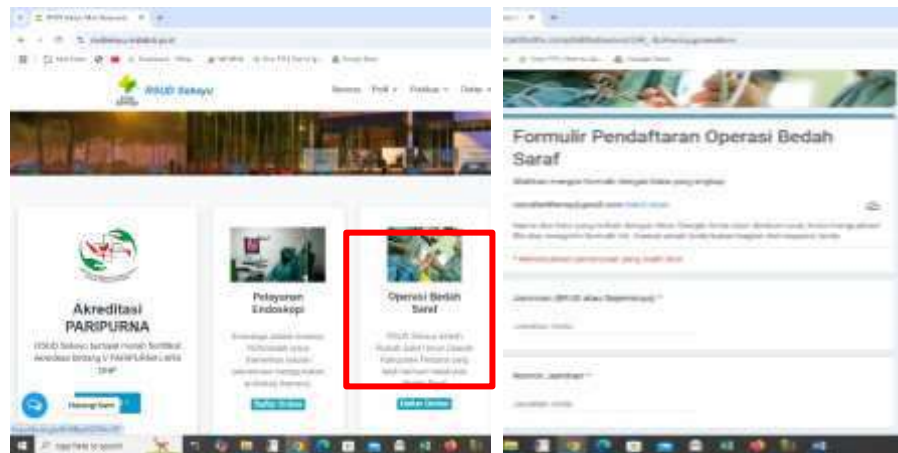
RSUD Sekayu

Beranda Profil Fasilitas Daring

Akreditasi PARIPURNA

RSUD Sekayu berhasil meraih Sertifikat Akreditasi Bintang V PARIPURNA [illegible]

Pelayanan Endoskopi

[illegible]

Daftar Online

Operasi Bedah Saraf

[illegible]

Daftar Online

Hubungi Kami

Formulir Pendaftaran Operasi Bedah Saraf

Silahkan mengisi formulir dengan data yang lengkap

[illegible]

* Menunjukkan pertanyaan yang wajib diisi

Jaminan (BPJS atau Bayar Sendiri) *

Jawaban Anda

Nomor Jaminan *

Jawaban Anda